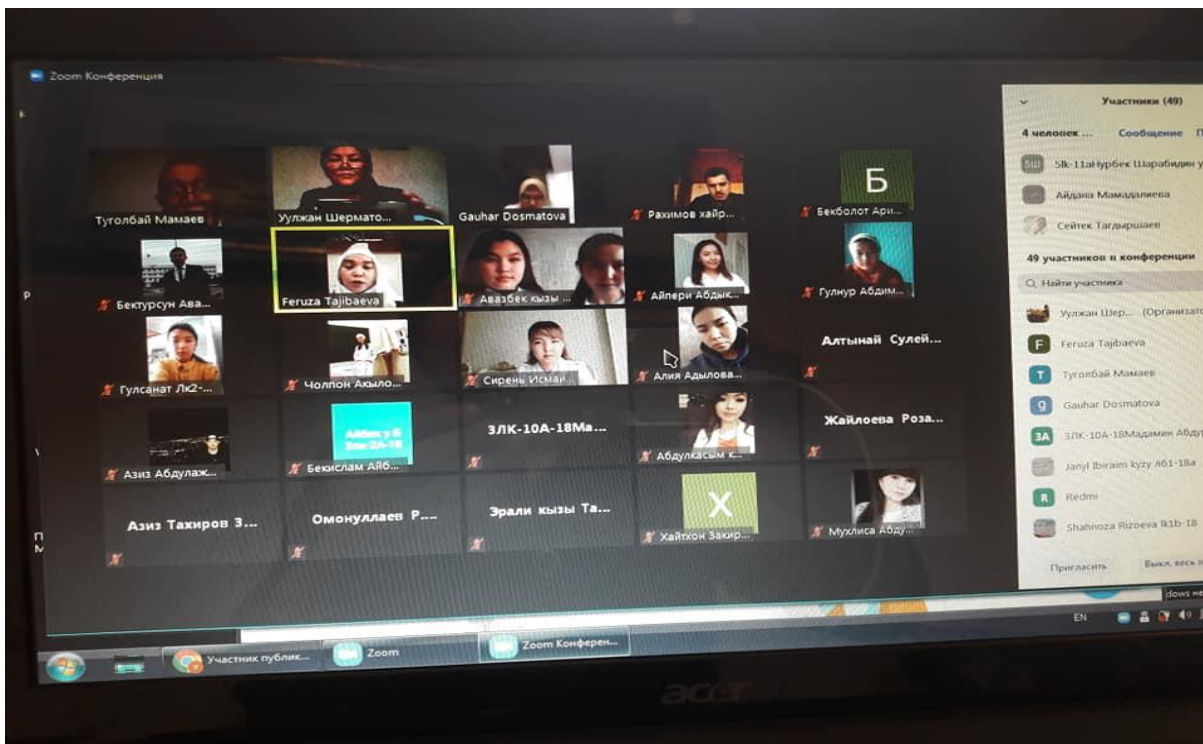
Zoom Конференция

Туголбай Мамаев
Уулжан Шермато...
Gauhar Dosmatova
Рахимов хайр...
Б
Бекболот Ари...
Бектурсун Ава...
Feruza Tajibaeva
Авазбек кызы ...
Айпери Абдык...
Гулнур Абдим...
Гулсанат Лк2-...
Чолпон Акыло...
Сирень Исмаи...
Алия Адылова...
Алтынай Сулей...
Азиз Абдулаж...
Айбек у Б
Бекислам Айб...
3ЛК-10А-18Ма...
Абдулкасым к...
Жайлоева Роза...
Азиз Тахиров 3...
Омонуллаев Р...
Эрали кызы Та...
X
Хайтхон Закир...
Мухлиса Абду...

Участники (49)
4 человек ...
Сообщение
SШ
Slk-11аНурбек Шарабидин у
Айдана Мамадалиева
Сейтек Тагдыршаев
49 участников в конференции
Найти участника
Уулжан Шер... (Организатор)
F
Feruza Tajibaeva
T
Туголбай Мамаев
g
Gauhar Dosmatova
3A
3ЛК-10А-18Мадамин Абду
Janyl Ibiraim kyzy лб1-18а
R
Redmi
Shahnoza Rizoeva lk1b-18
Пригласить
Выкл. весь з
dows не
EN
Участник публик...
Zoom
Zoom Конферен...
acer